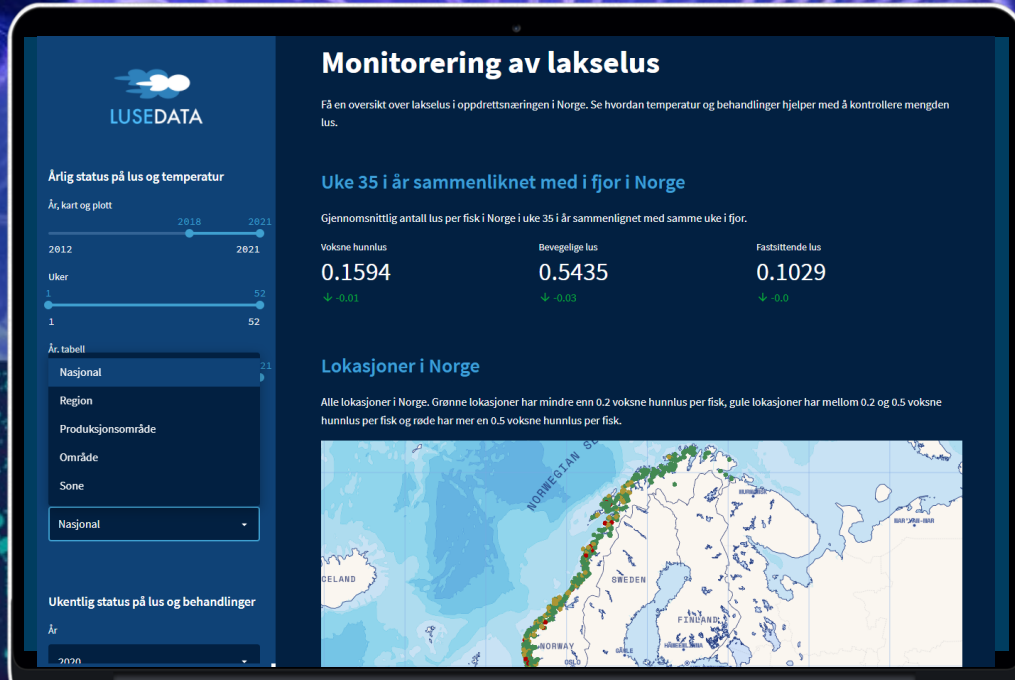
LUSEDATA

Årlig status på lus og temperatur

År, kart og plott

2018 2021

2012 2021

Uker

1 52

1 52

År, tabell

Nasjonal

Region

Produksjonsområde

Område

Sone

Nasjonal

Ukentlig status på lus og behandlinger

År

2020

Monitorering av lakselus

Få en oversikt over lakselus i oppdrettsnæringen i Norge. Se hvordan temperatur og behandlinger hjelper med å kontrollere mengden lus.

Uke 35 i år sammenliknet med i fjor i Norge

Gjennomsnittlig antall lus per fisk i Norge i uke 35 i år sammenlignet med samme uke i fjor.

Voksne hunnlus
0.1594
↓ -0.01

Bevegelige lus
0.5435
↓ -0.03

Fastsittende lus
0.1029
↓ -0.0

Lokasjoner i Norge

Alle lokasjoner i Norge. Grønne lokasjoner har mindre enn 0.2 voksne hunnlus per fisk, gule lokasjoner har mellom 0.2 og 0.5 voksne hunnlus per fisk og røde har mer en 0.5 voksne hunnlus per fisk.

NORWEGIAN SEA

ICELAND

SWEDEN

FINLAND

NORWAY